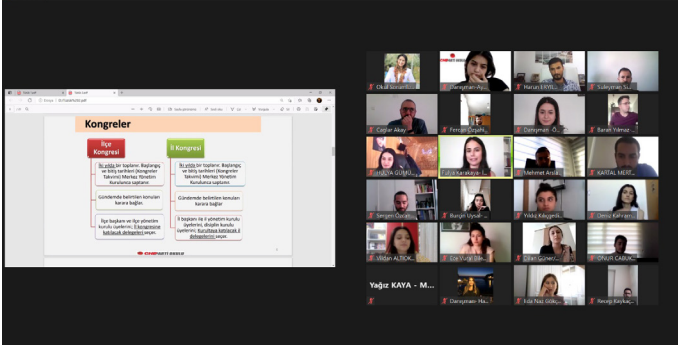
Kongreler

İlçe Kongresi

İl Kongresi

İki yılda bir toplanır. Başlangıç ve bitiş tarihleri (Kongreler Takvimi) Merkez Yönetim Kurulunca saptanır.

Gündemde belirtilen konuları karara bağlar.

İlçe başkanı ve ilçe yönetim kurulu üyelerini, İl kongresine katılacak delegeleri seçer.

İki yılda bir toplanır. Başlangıç ve bitiş tarihleri (Kongreler Takvimi) Merkez Yönetim Kurulunca saptanır.

Gündemde belirtilen konuları karara bağlar.

İl başkanı ile il yönetim kurulu üyelerini, disiplin kurulu üyelerini, Kurultaya katılacak il delegelerini seçer.

CHP

Okul Sorum...
Danışman-Ay...
Harun ERYIL...
Süleyman Su...
Çağlar Akay
Fevzan Özçelik...
Danışman-Ö...
Baran Yılmaz...
FULYA GÜKL...
Fulya Karakaya...
Mehmet Arslan
KARTAL MERT...
Sergen Özcan
Burçin Uysal...
Yıldız Kılıçgedi...
Onur Kahraman...
Vildan ALTIOK...
Ece Yüksel...
Ozan Güner...
ONUR ÇABUK...
Yağız KAYA - M...
Danışman-Ha...
Eda Naz Gökç...
Recep Kaykaç...